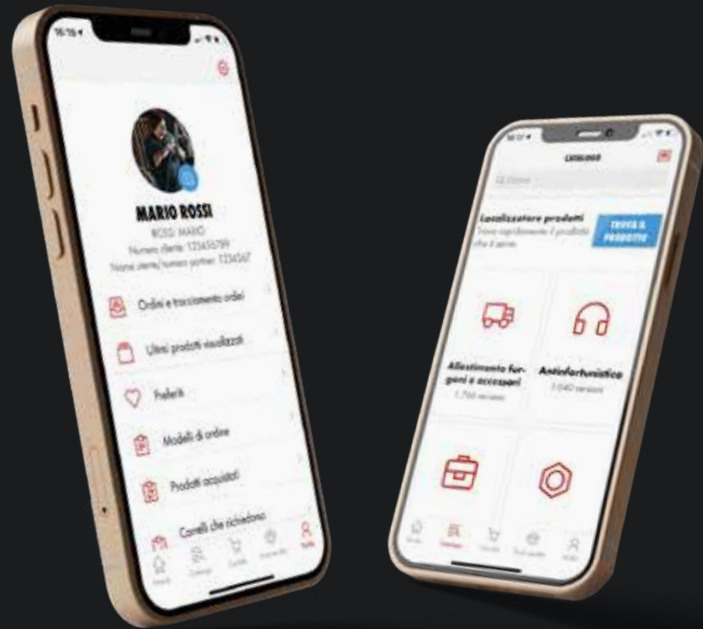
16:10

MARIO ROSSI
ROSSI MARIO
Numero cliente: 123456789
Nome utente/numero partner: 1234567

Ordini e tracciamento ordini
Ultimi prodotti visualizzati
Preferiti
Modelli di ordine
Prodotti acquistati
Carrelli che richiedono

Home
Catalogo
Carrello
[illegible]
Profilo

CATALOGO
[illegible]

Localizzatore prodotti
Trova rapidamente il prodotto che ti serve.
TROVA IL PRODOTTO

Allestimento furgoni e accessori
1.760 versioni

Antinfortunistica
3.040 versioni

Home
Catalogo
Carrello
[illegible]
Profilo